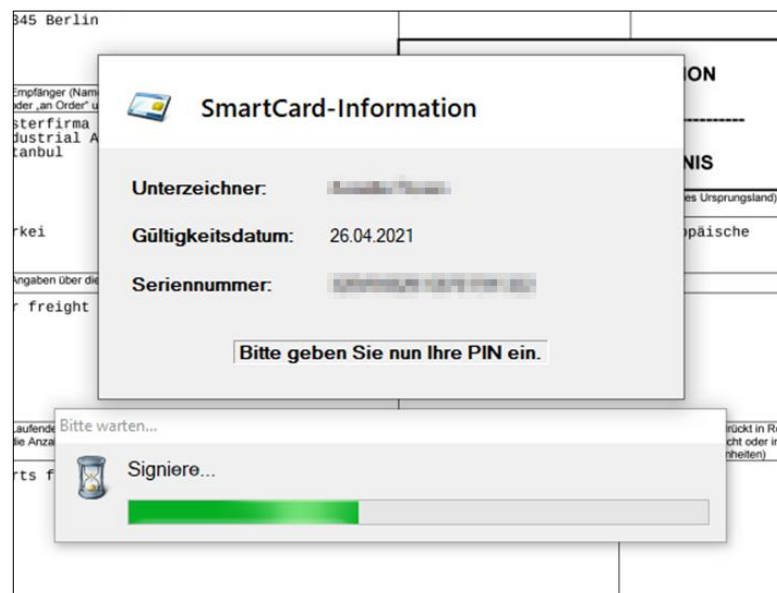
345 Berlin

Empfänger (Nam
oder „an Order" u
sterfirma
dustrial A
tanbul

rkei

Angaben über die
r freight

Laufende
die Anza
rts f

ION

NIS

es Ursprungsland)
päische

rückt in R
cht oder i
nheiten)

SmartCard-Information

Unterzeichner: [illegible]

Gültigkeitsdatum: 26.04.2021

Seriennummer: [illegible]

Bitte geben Sie nun Ihre PIN ein.

Bitte warten...

Signiere...